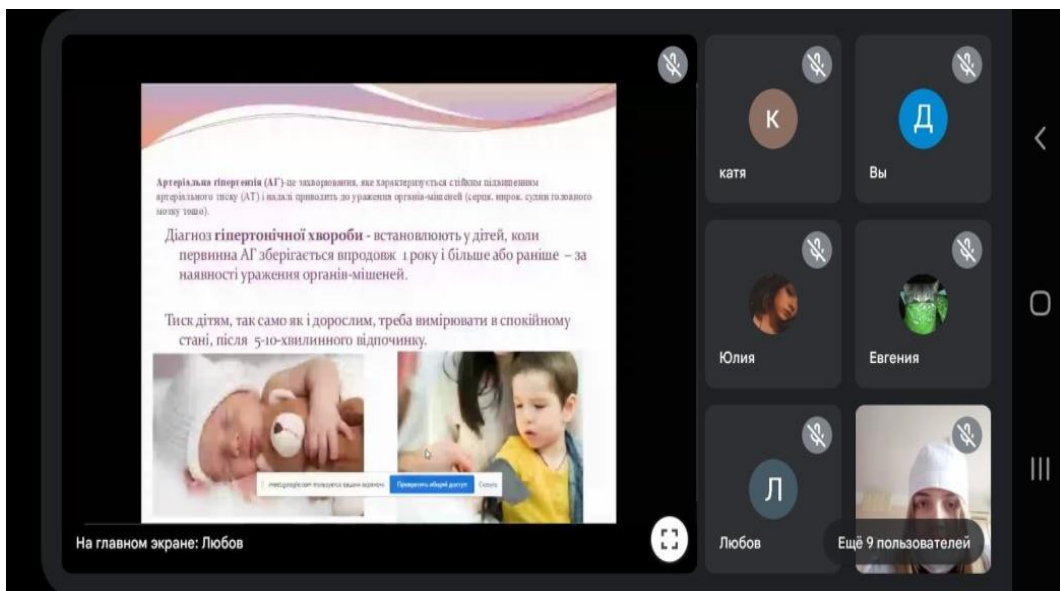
Артеріальна гіпертензія (АГ)-це захворювання, яке характеризується стійким підвищенням артеріального тиску (АТ) і надалі приводить до ураження органів-мішеней (серця, нирок, судин головного мозку тощо).

Діагноз гіпертонічної хвороби - встановлюють у дітей, коли первинна АГ зберігається впродовж 1 року і більше або раніше – за наявності ураження органів-мішеней.

Тиск дітям, так само як і дорослим, треба вимірювати в спокійному стані, після 5-10-хвилинного відпочинку.

meet.google.com пользуется вашим экраном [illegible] Скрыть

На главном экране: Любов

К
катя

Д
Вы

Юлия

Евгения

Л
Любов

Ещё 9 пользователей